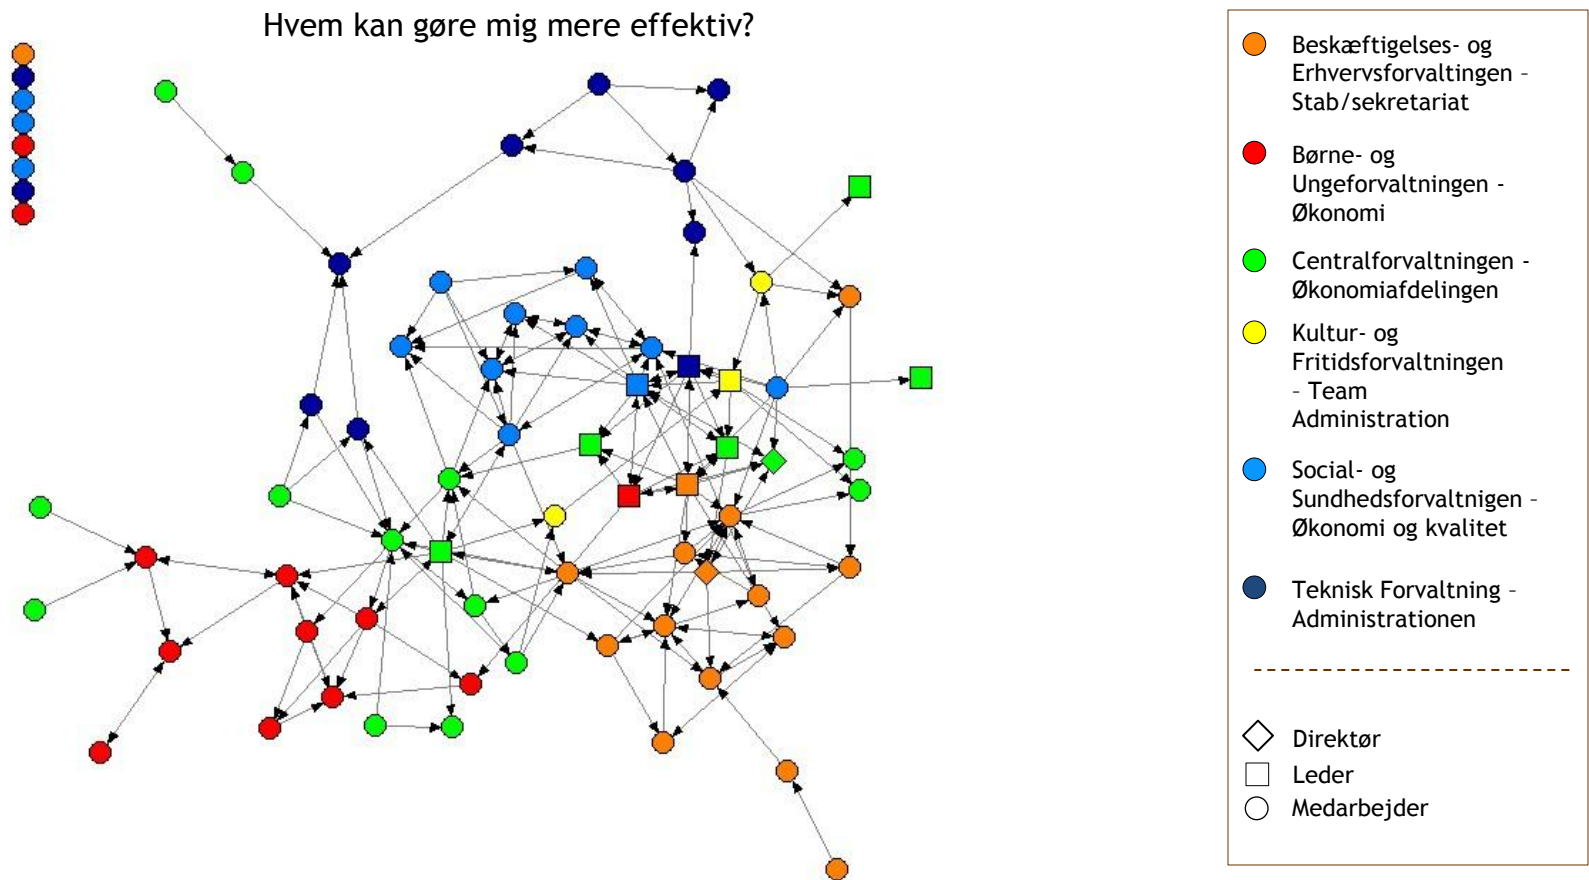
Hvem kan gøre mig mere effektiv?

Beskæftigelses- og Erhvervsforvaltingen – Stab/sekretariat

Børne- og Ungeforvaltningen - Økonomi

Centralforvaltningen - Økonomiafdelingen

Kultur- og Fritidsforvaltningen – Team Administration

Social- og Sundhedsforvaltnigen – Økonomi og kvalitet

Teknisk Forvaltning – Administrationen

Direktør
Leder
Medarbejder